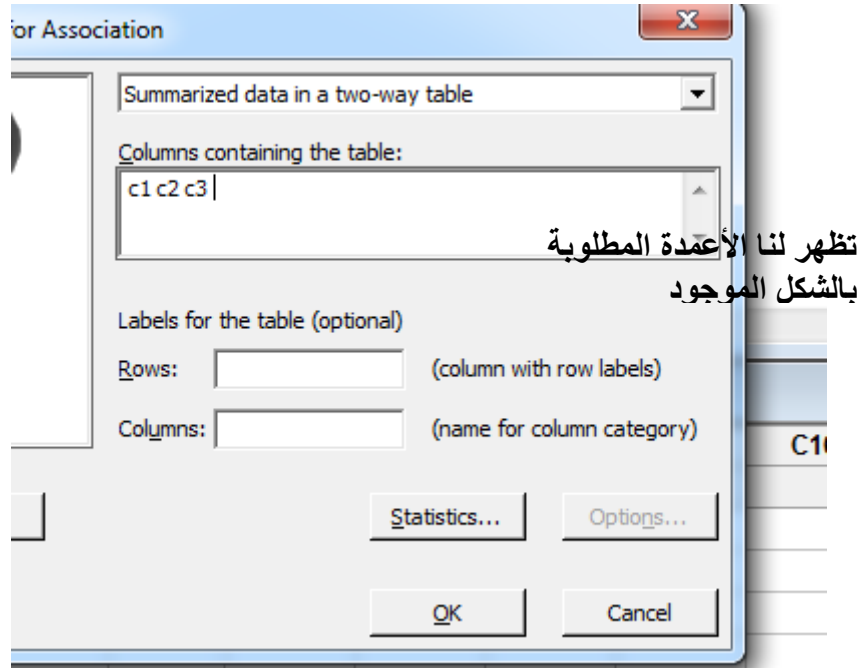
for Association

Summarized data in a two-way table

Columns containing the table:

c1 c2 c3

تظهر لنا الأعمدة المطلوبة بالشكل الموجود

Labels for the table (optional)

Rows: (column with row labels)

Columns: (name for column category)

C1

Statistics...

Options...

OK

Cancel